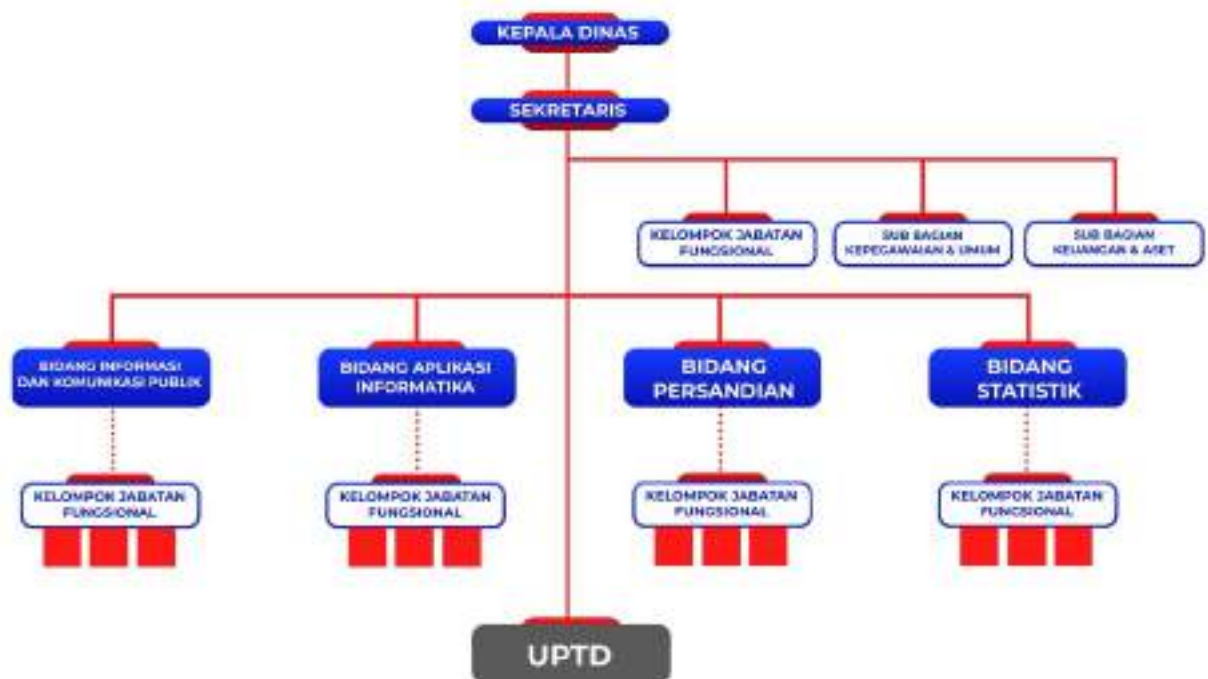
KEPALA DINAS

SEKRETARIS

KELOMPOK JABATAN FUNGSIONAL

SUB BAGIAN KEPEGAWAIAN & UMUM

SUB BAGIAN KEUANGAN & ASET

BIDANG INFORMASI DAN KOMUNIKASI PUBLIK

BIDANG APLIKASI INFORMATIKA

BIDANG PERSANDIAN

BIDANG STATISTIK

KELOMPOK JABATAN FUNGSIONAL

KELOMPOK JABATAN FUNGSIONAL

KELOMPOK JABATAN FUNGSIONAL

KELOMPOK JABATAN FUNGSIONAL

UPTD